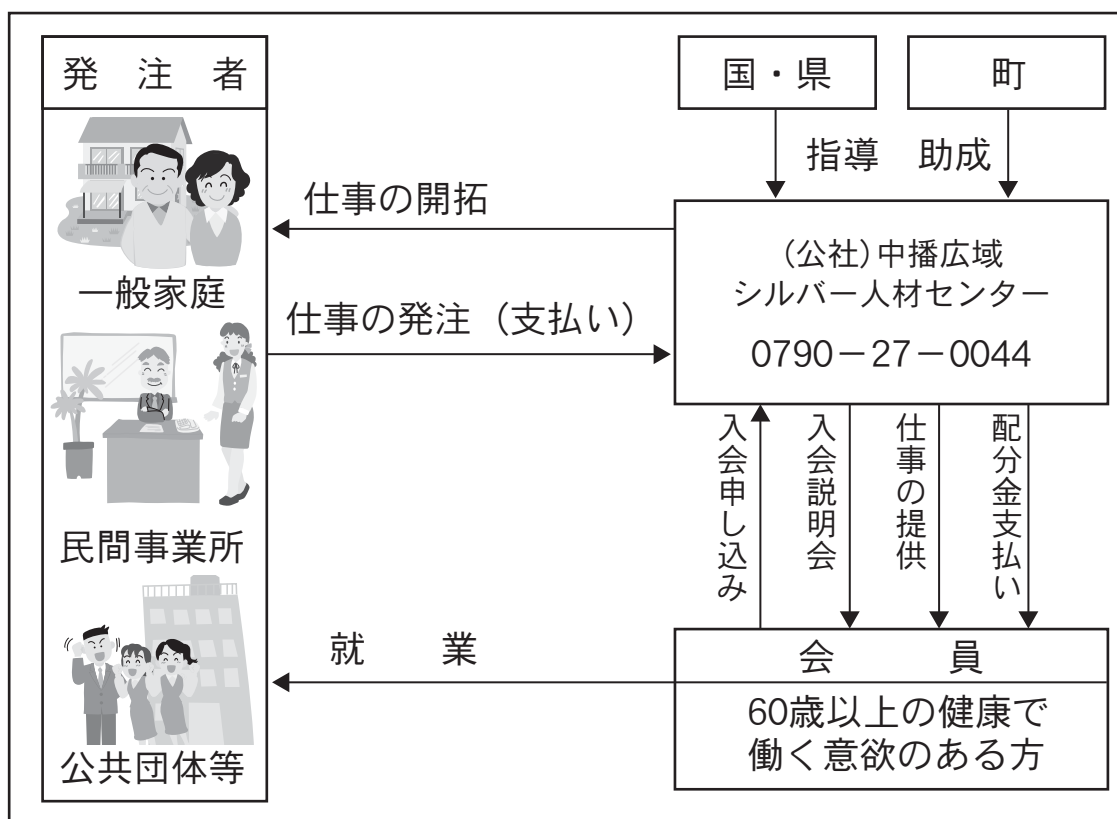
発　注　者

一般家庭

民間事業所

公共団体等

国・県

町

指導　助成

仕事の開拓

仕事の発注（支払い）

（公社）中播広域
シルバー人材センター
0790－27－0044

入会申し込み

入会説明会

仕事の提供

配分金支払い

就　　業

会　　員

60歳以上の健康で
働く意欲のある方